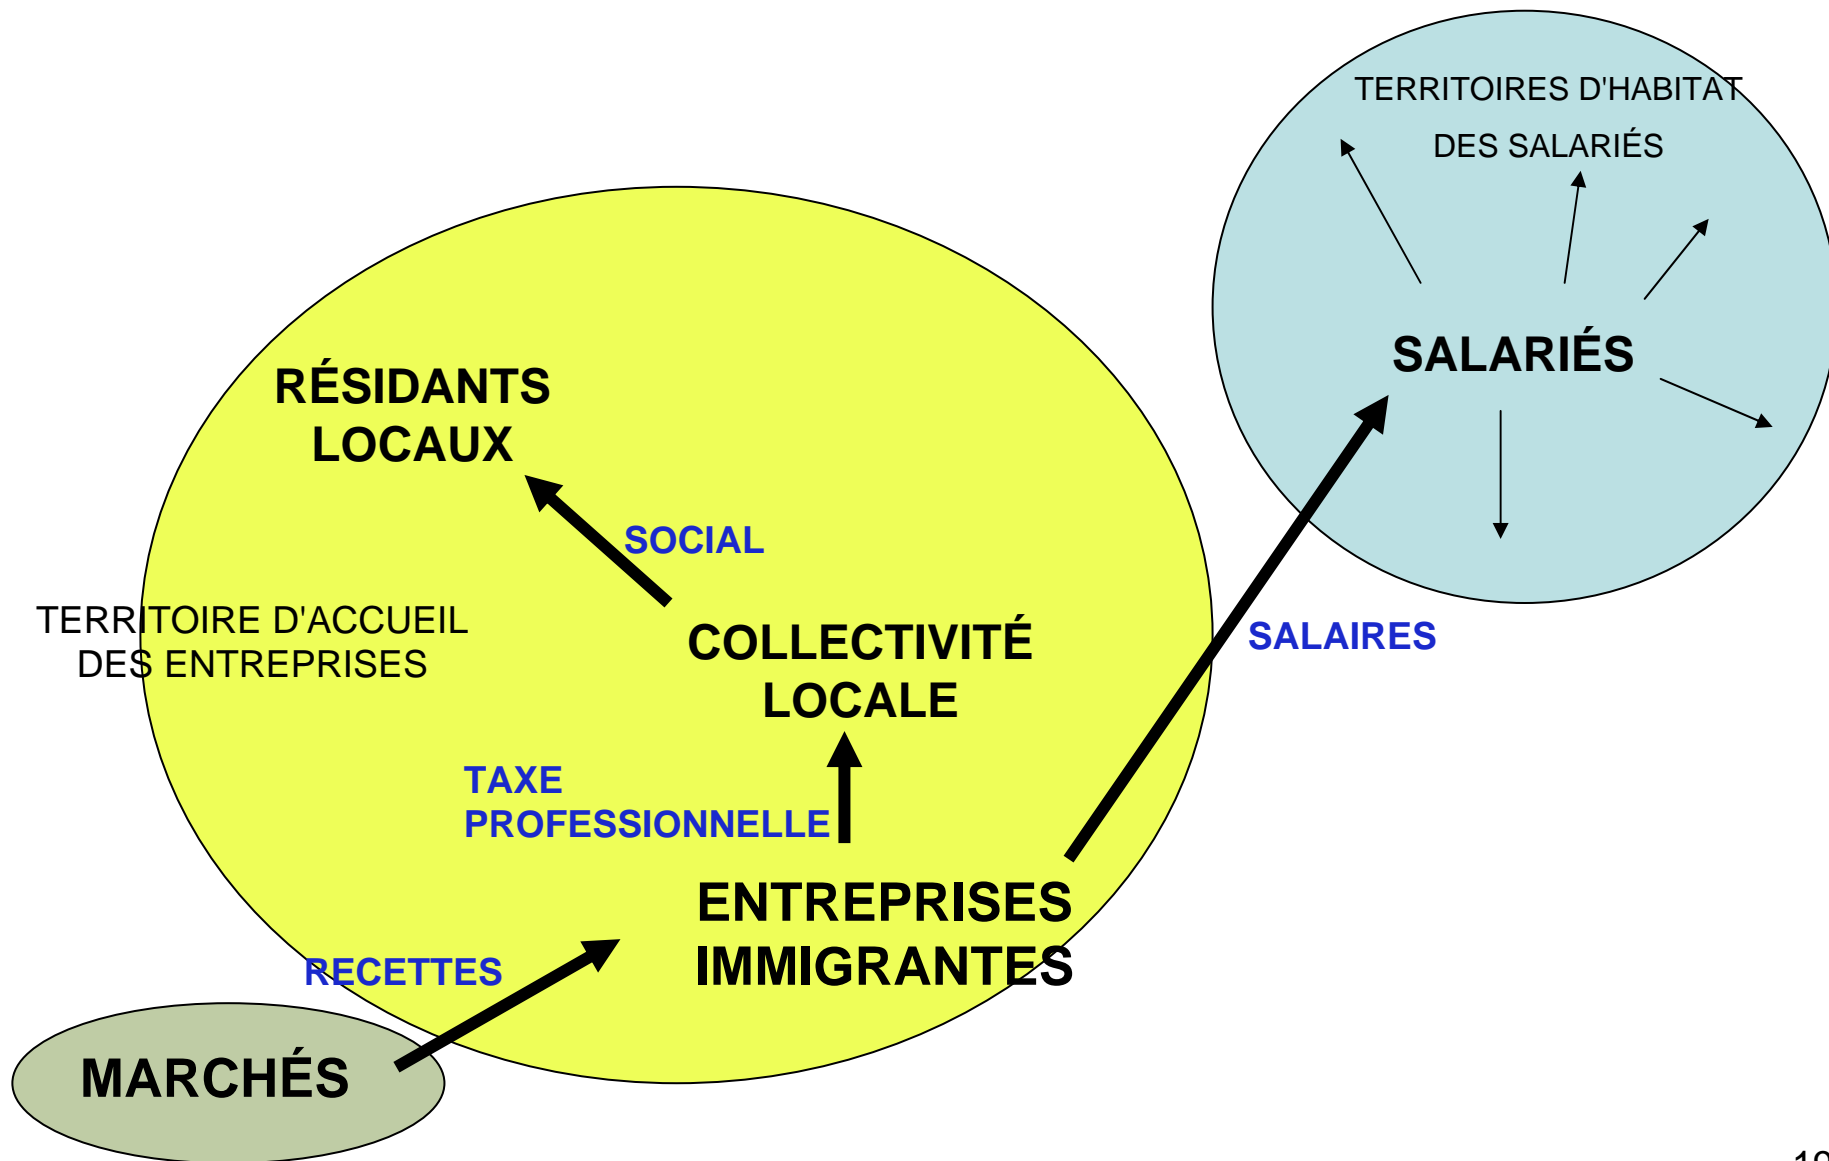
TERRITOIRES D'HABITAT DES SALARIÉS

SALARIÉS

RÉSIDANTS LOCAUX

SOCIAL

TERRITOIRE D'ACCUEIL DES ENTREPRISES

COLLECTIVITÉ LOCALE

SALAIRES

TAXE PROFESSIONNELLE

ENTREPRISES IMMIGRANTES

RECETTES

MARCHÉS

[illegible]